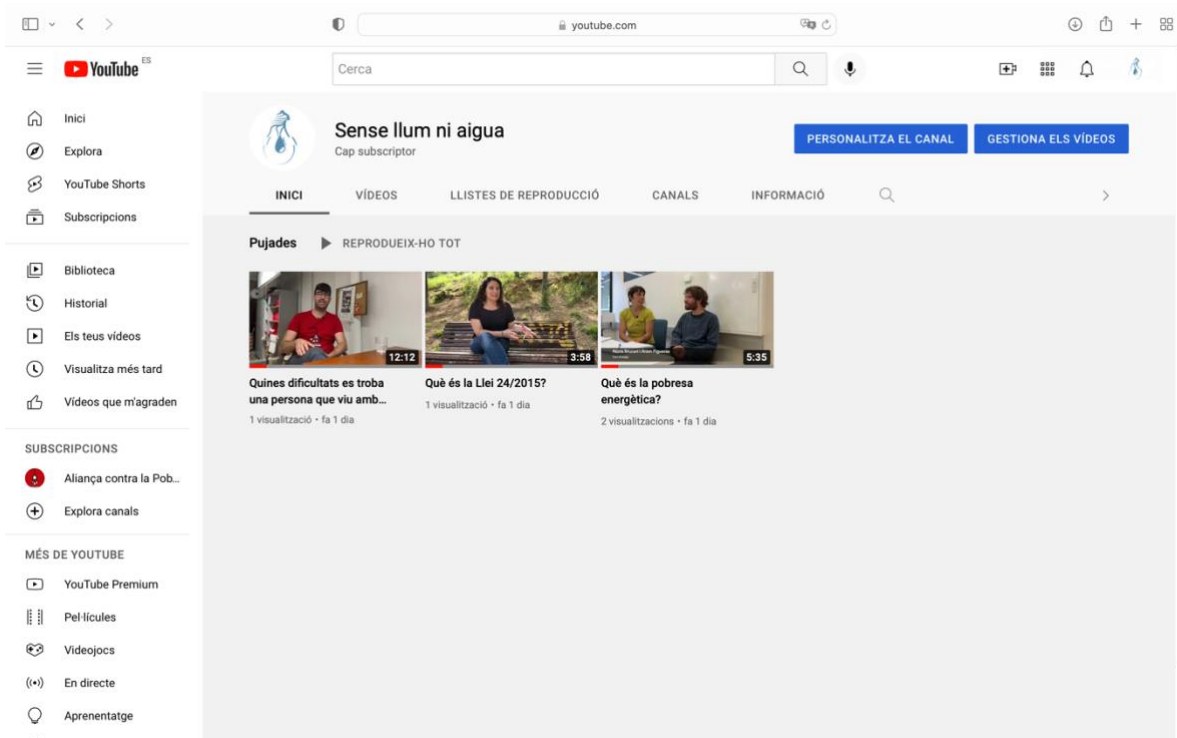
youtube.com

YouTube ES

Cerca

Inici
Explora
YouTube Shorts
Subscripcions

Biblioteca
Historial
Els teus vídeos
Visualitza més tard
Vídeos que m'agraden

SUBSCRIPCIONS
Aliança contra la Pob...
Explora canals

MÉS DE YOUTUBE
YouTube Premium
Pel·lícules
Videojocs
En directe
Aprenentatge

Sense llum ni aigua
Cap subscriptor

PERSONALITZA EL CANAL
GESTIONA ELS VÍDEOS

INICI
VÍDEOS
LLISTES DE REPRODUCCIÓ
CANALS
INFORMACIÓ

Pujades
REPRODUEIX-HO TOT

12:12
Quines dificultats es troba una persona que viu amb...
1 visualització • fa 1 dia

3:58
Què és la Llei 24/2015?
1 visualització • fa 1 dia

5:35
Què és la pobresa energètica?
2 visualitzacions • fa 1 dia